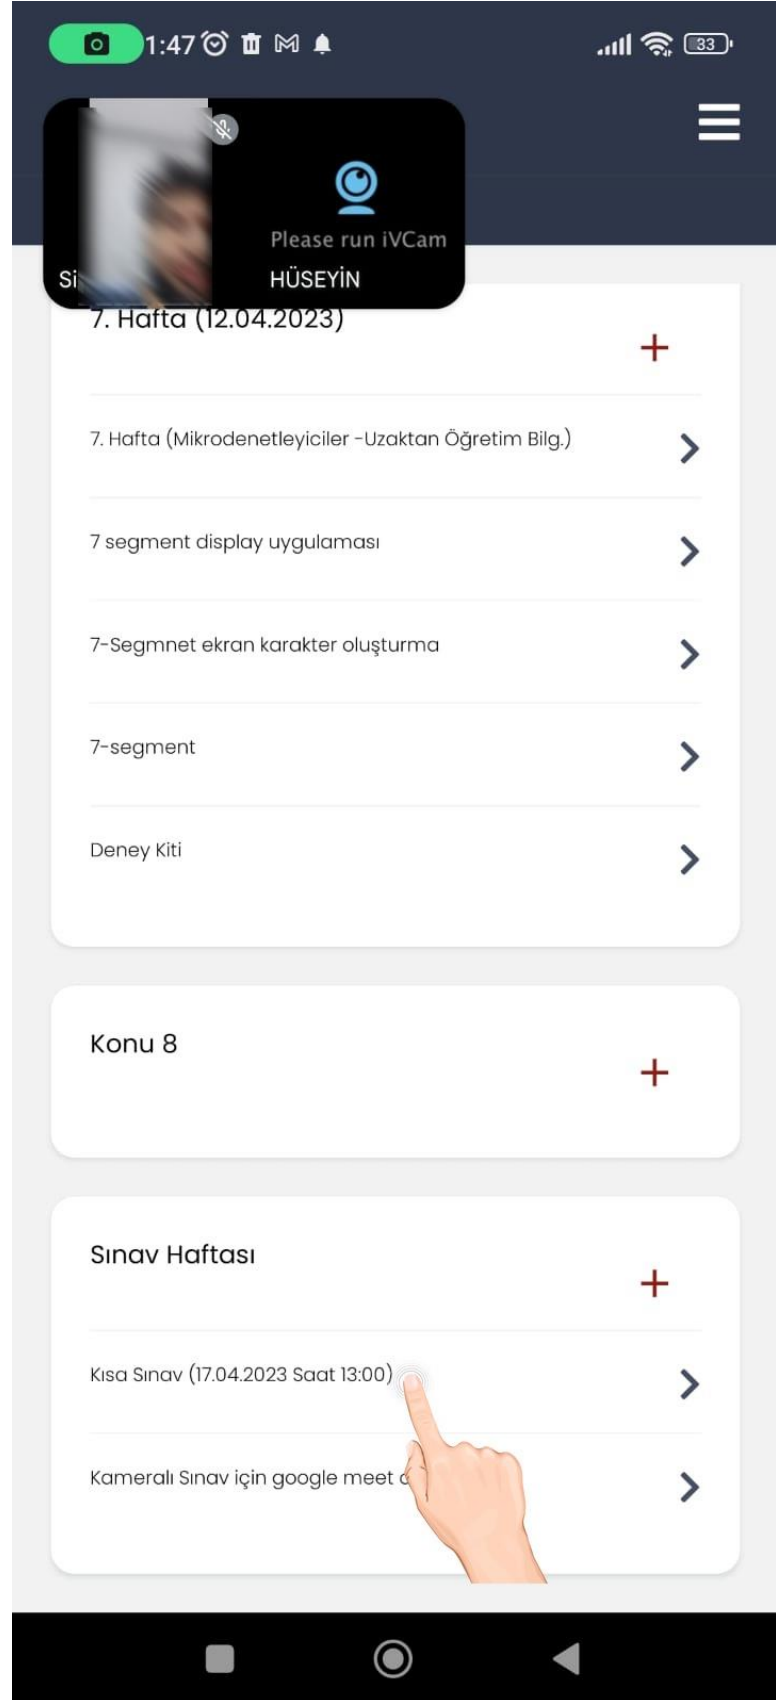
1:47 33

Please run iVCam
Si HÜSEYİN

7. Hafta (12.04.2023)
+

7. Hafta (Mikrodenetleyiciler -Uzaktan Öğretim Bilg.)

7 segment display uygulaması

7-Segmnet ekran karakter oluşturma

7-segment

Deney Kiti

Konu 8
+

Sınav Haftası
+

Kısa Sınav (17.04.2023 Saat 13:00)

Kameralı Sınav için google meet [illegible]